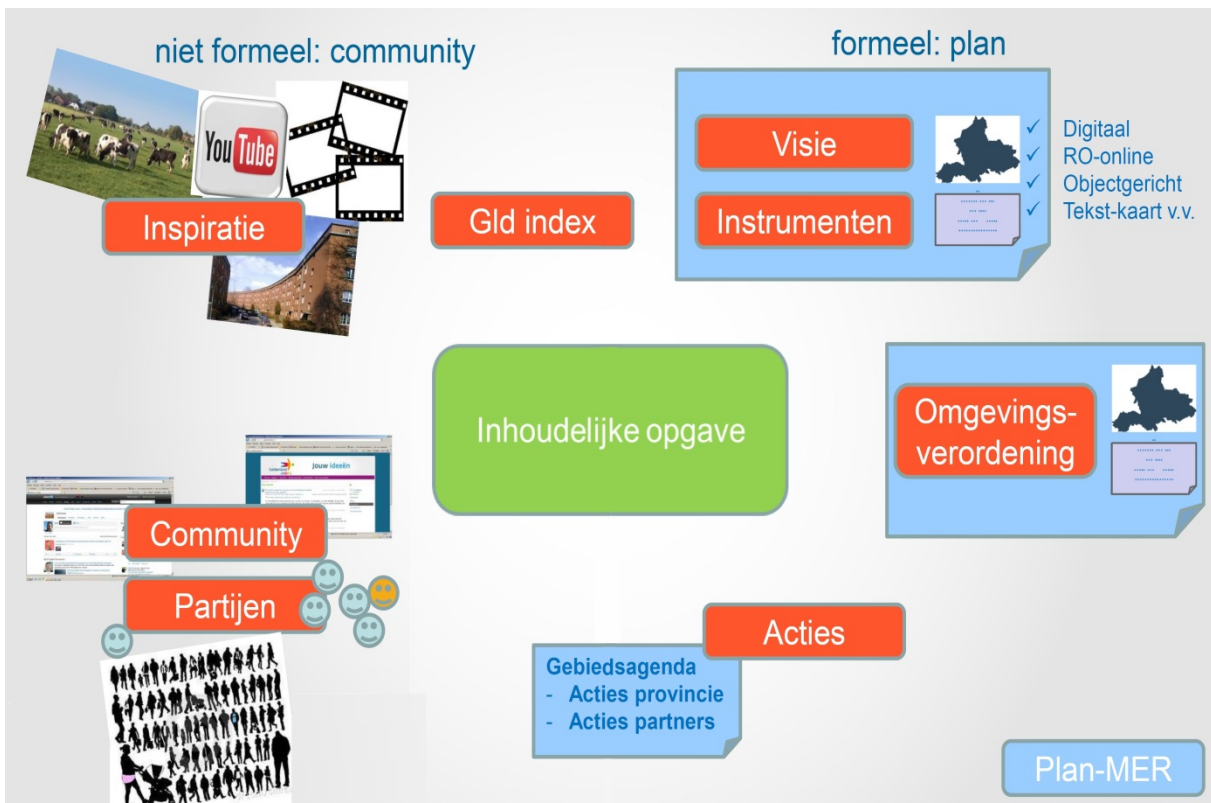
niet formeel: community

YouTube

Inspiratie

Gld index

formeel: plan

Visie

Instrumenten

✓ Digitaal
✓ RO-online
✓ Objectgericht
✓ Tekst-kaart v.v.

Inhoudelijke opgave

Omgevingsverordening

Jouw ideeën

Community

Partijen

Acties

Gebiedsagenda
- Acties provincie
- Acties partners

Plan-MER